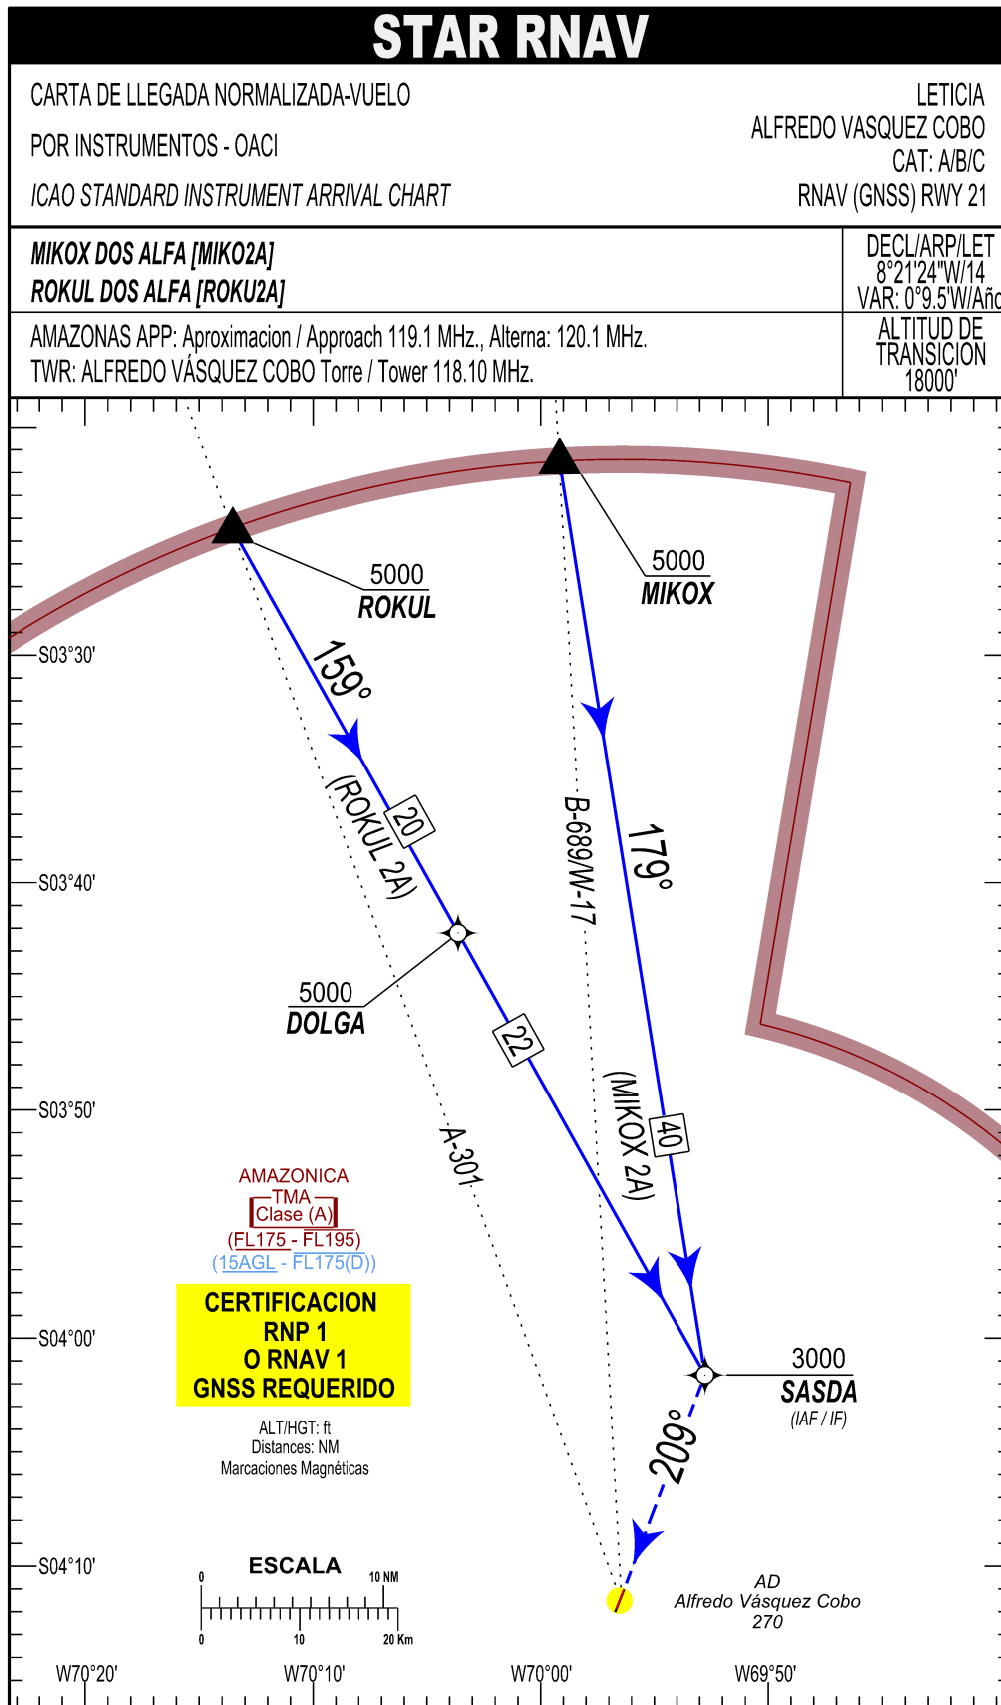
STAR RNAV

CARTA DE LLEGADA NORMALIZADA-VUELO POR INSTRUMENTOS - OACI

ICAO STANDARD INSTRUMENT ARRIVAL CHART

LETICIA
ALFREDO VASQUEZ COBO
CAT: A/B/C
RNAV (GNSS) RWY 21

MIKOX DOS ALFA [MIKO2A]
ROKUL DOS ALFA [ROKU2A]

DECL/ARP/LET
8°21'24"W/14
VAR: 0°9.5'W/Añ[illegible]

AMAZONAS APP: Aproximacion / Approach 119.1 MHz., Alterna: 120.1 MHz.
TWR: ALFREDO VÁSQUEZ COBO Torre / Tower 118.10 MHz.

ALTITUD DE TRANSICION
18000'

5000
ROKUL

5000
MIKOX

S03°30'

159°

(ROKUL 2A)

20

B-689/W-17

179°

S03°40'

5000
DOLGA

22

A-301

(MIKOX 2A)

40

S03°50'

AMAZONICA
TMA
Clase (A)
(FL175 - FL195)
(15AGL - FL175(D))

CERTIFICACION
RNP 1
O RNAV 1
GNSS REQUERIDO

S04°00'

3000
SASDA
(IAF / IF)

209°

ALT/HGT: ft
Distances: NM
Marcaciones Magnéticas

S04°10'

ESCALA
0 10 NM
0 10 20 Km

AD
Alfredo Vásquez Cobo
270

W70°20'
W70°10'
W70°00'
W69°50'